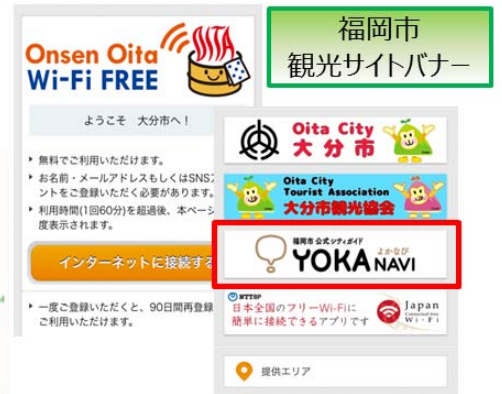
福岡市
観光サイトバナー

Onsen Oita
Wi-Fi FREE

ようこそ　大分市へ！

無料でご利用いただけます。
お名前・メールアドレスもしくはSNS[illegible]ントをご登録いただく必要があります。
利用時間(1回60分)を超過後、本ページ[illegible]度表示されます。

インターネットに接続する

一度ご登録いただくと、90日間再登録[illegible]ご利用いただけます。

Oita City
大分市

Oita City
Tourist Association
大分市観光協会

福岡市 公式シティガイド
YOKA NAVI
よかなび

NTTBP
日本全国のフリーWi-Fiに簡単に接続できるアプリです

Japan
Connected-free
Wi-Fi

提供エリア